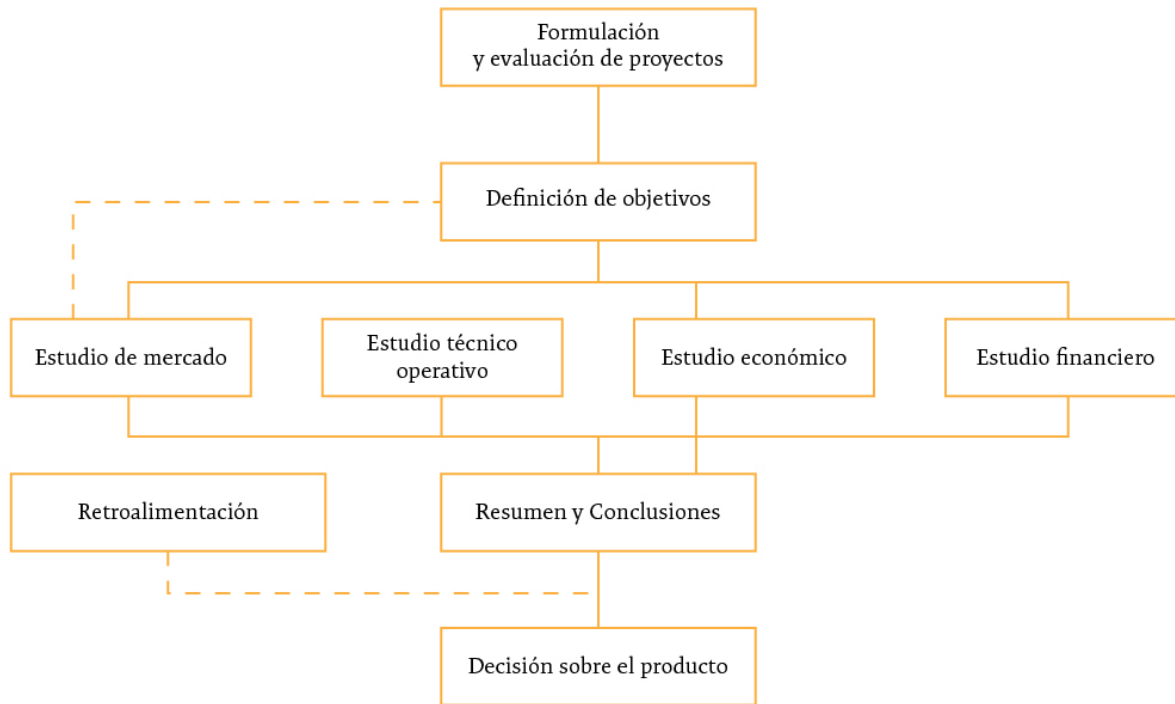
Formulación
y evaluación de proyectos

Definición de objetivos

Estudio de mercado

Estudio técnico operativo

Estudio económico

Estudio financiero

Retroalimentación

Resumen y Conclusiones

Decisión sobre el producto